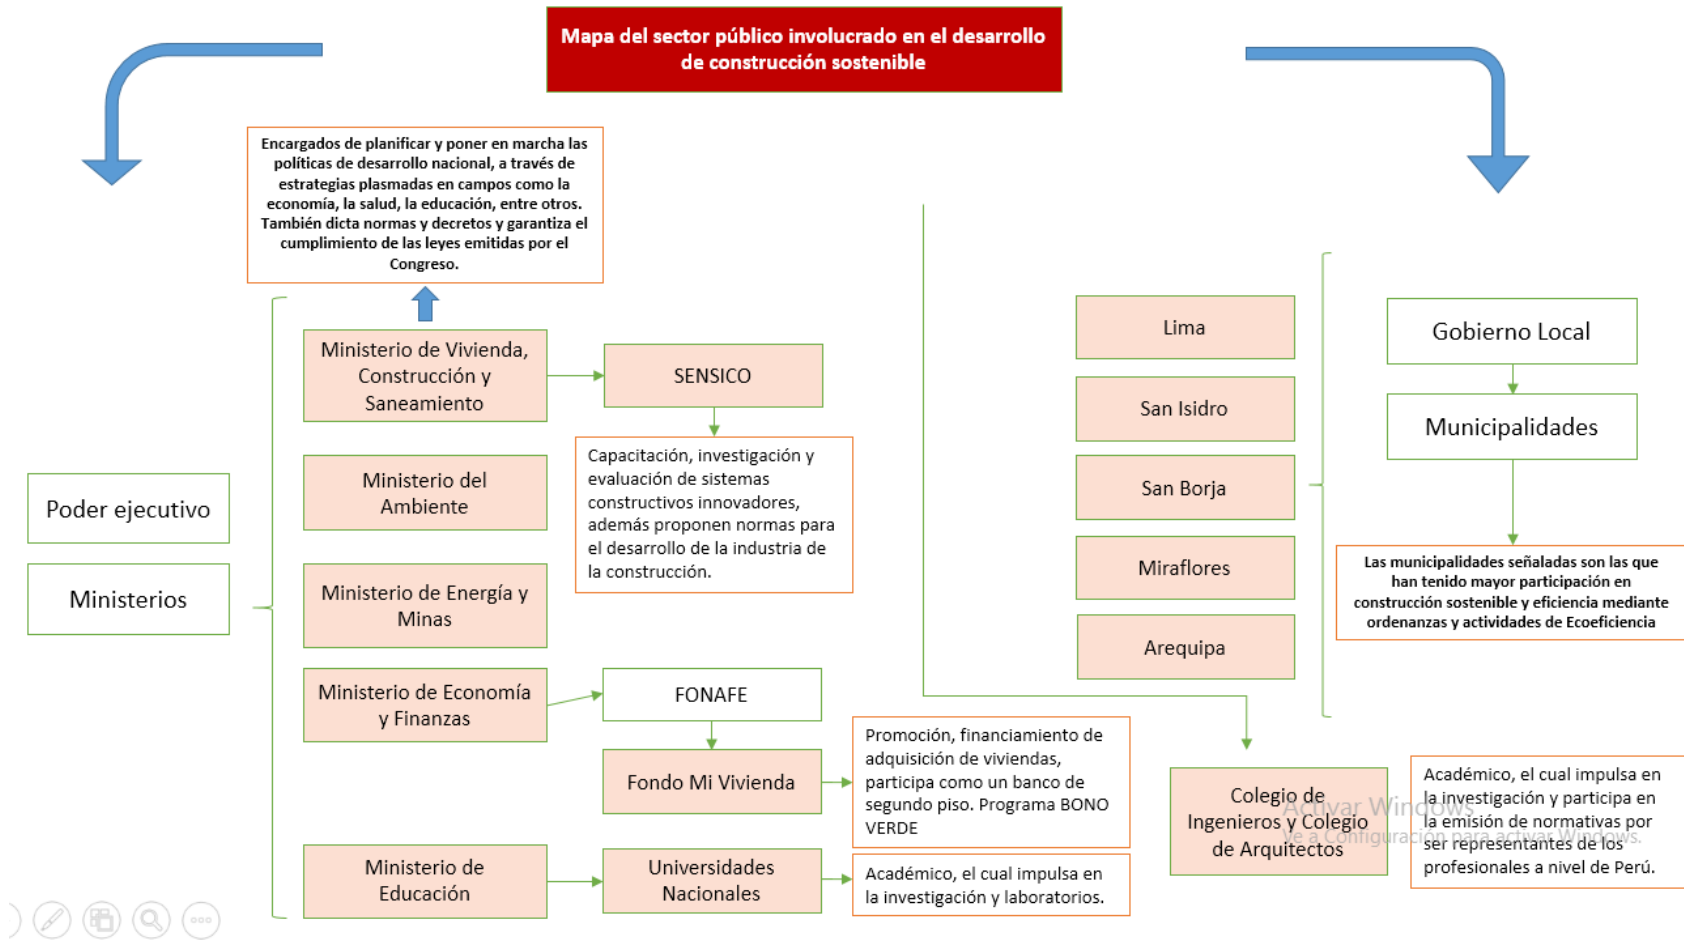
Mapa del sector público involucrado en el desarrollo de construcción sostenible

Encargados de planificar y poner en marcha las políticas de desarrollo nacional, a través de estrategias plasmadas en campos como la economía, la salud, la educación, entre otros. También dicta normas y decretos y garantiza el cumplimiento de las leyes emitidas por el Congreso.

Poder ejecutivo

Ministerios

Ministerio de Vivienda, Construcción y Saneamiento

SENSICO

Capacitación, investigación y evaluación de sistemas constructivos innovadores, además proponen normas para el desarrollo de la industria de la construcción.

Ministerio del Ambiente

Ministerio de Energía y Minas

Ministerio de Economía y Finanzas

FONAFE

Fondo Mi Vivienda

Promoción, financiamiento de adquisición de viviendas, participa como un banco de segundo piso. Programa BONO VERDE

Ministerio de Educación

Universidades Nacionales

Académico, el cual impulsa en la investigación y laboratorios.

Lima

San Isidro

San Borja

Miraflores

Arequipa

Gobierno Local

Municipalidades

Las municipalidades señaladas son las que han tenido mayor participación en construcción sostenible y eficiencia mediante ordenanzas y actividades de Ecoeficiencia

Colegio de Ingenieros y Colegio de Arquitectos

Académico, el cual impulsa en la investigación y participa en la emisión de normativas por ser representantes de los profesionales a nivel de Perú.

Activar Windows
Ve a Configuración para activar Windows.